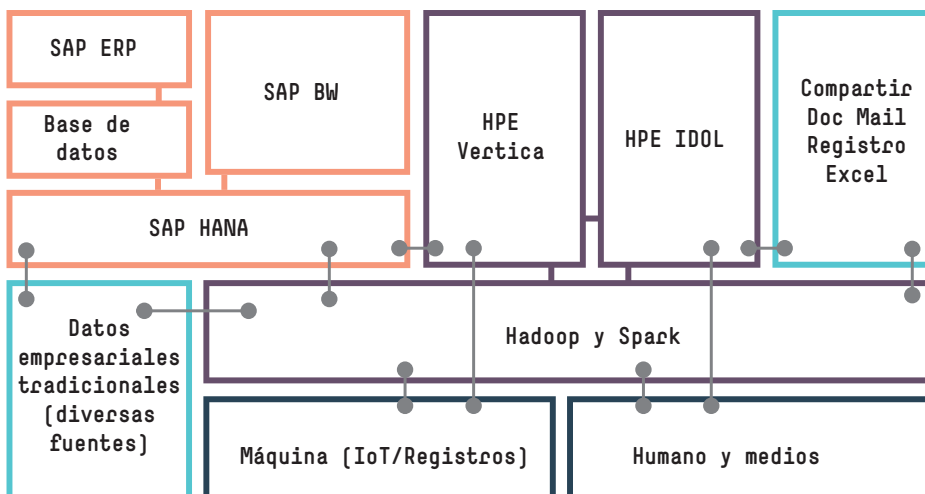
SAP ERP

Base de datos

SAP BW

SAP HANA

HPE Vertica

HPE IDOL

Compartir Doc Mail Registro Excel

Datos empresariales tradicionales (diversas fuentes)

Hadoop y Spark

Máquina (IoT/Registros)

Humano y medios